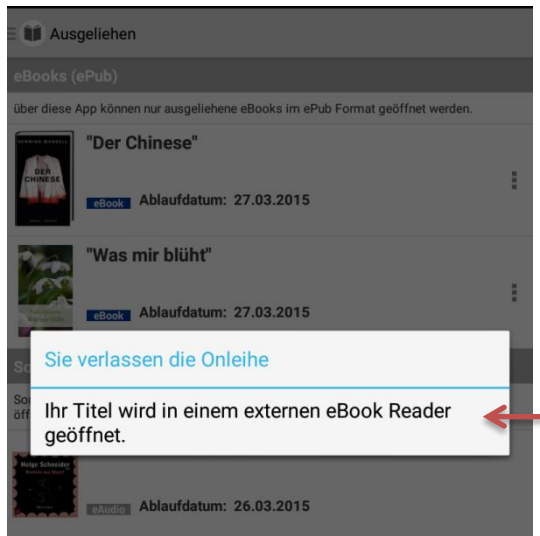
Ausgeliehen

eBooks (ePub)

über diese App können nur ausgeliehene eBooks im ePub Format geöffnet werden.

HENNING MANKELL
DER CHINESE

"Der Chinese"

eBook Ablaufdatum: 27.03.2015

"Was mir blüht"

eBook Ablaufdatum: 27.03.2015

So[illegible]

öff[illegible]

Sie verlassen die Onleihe

Ihr Titel wird in einem externen eBook Reader geöffnet.

Helge Schneider

eAudio Ablaufdatum: 26.03.2015